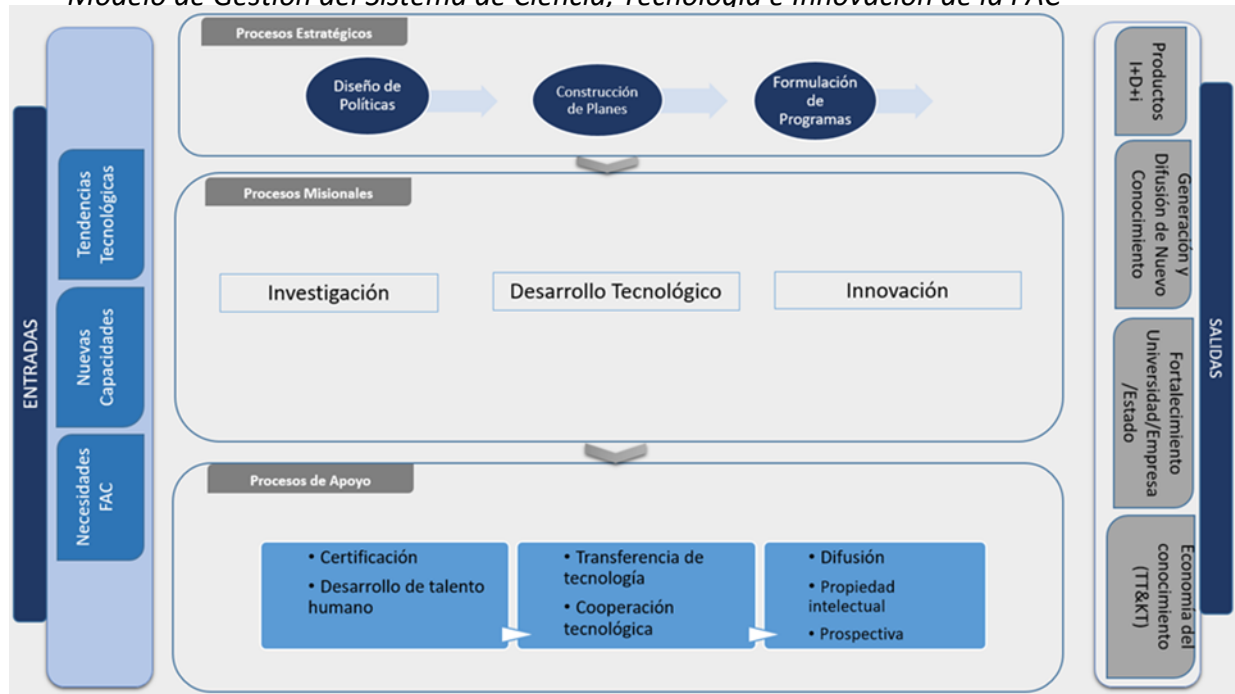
Modelo de Gestión del Sistema de Ciencia, Tecnología e Innovación de la FAC

ENTRADAS

Tendencias Tecnológicas

Nuevas Capacidades

Necesidades FAC

Procesos Estratégicos

Diseño de Políticas

Construcción de Planes

Formulación de Programas

Procesos Misionales

Investigación

Desarrollo Tecnológico

Innovación

Procesos de Apoyo

• Certificación
• Desarrollo de talento humano

• Transferencia de tecnología
• Cooperación tecnológica

• Difusión
• Propiedad intelectual
• Prospectiva

SALIDAS

Productos I+D+i

Generación y Difusión de Nuevo Conocimiento

Fortalecimiento Universidad/Empresa /Estado

Economía del conocimiento (TT&KT)